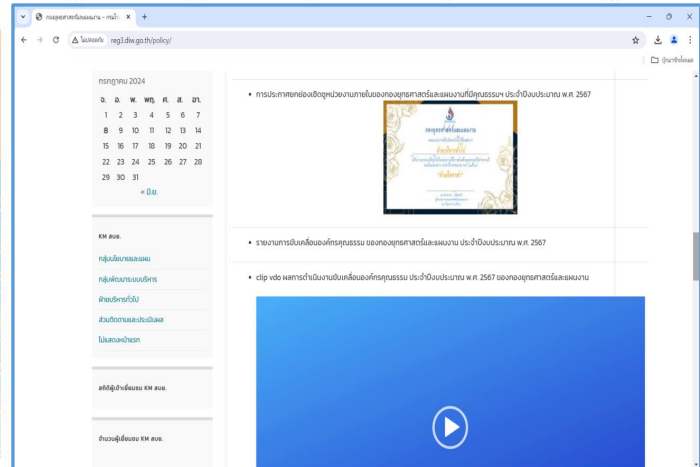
กองยุทธศาสตร์และแผนงาน – กรมโร... ×
+

ไม่ปลอดภัย reg3.diw.go.th/policy/

บุ๊กมาร์กทั้งหมด

ตุลาคม 2024

| จ. | อ. | พ. | พฤ. | ศ. | ส. | อา. |
|---|---|---|---|---|---|---|
| | 1 | 2 | 3 | 4 | 5 | 6 |
| 7 | 8 | 9 | 10 | 11 | 12 | 13 |
| 14 | 15 | 16 | 17 | 18 | 19 | 20 |
| 21 | 22 | 23 | 24 | 25 | 26 | 27 |
| 28 | 29 | 30 | 31 | | | |

« มิ.ย.

KM สบย.

กลุ่มนโยบายและแผน

กลุ่มพัฒนาระบบบริหาร

ฝ่ายบริหารทั่วไป

ส่วนติดตามและประเมินผล

ไม่แสดงหน้าแรก

สถิติผู้เข้าเยี่ยมชม KM สบย.

จำนวนผู้เยี่ยมชม KM สบย.

• การประกาศยกย่องเชิดชูหน่วยงานภายในของกองยุทธศาสตร์และแผนงานที่มีคุณธรรมฯ ประจำปีงบประมาณ พ.ศ. 2567

กองยุทธศาสตร์และแผนงาน

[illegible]

• รายงานการขับเคลื่อนองค์กรคุณธรรม ของกองยุทธศาสตร์และแผนงาน ประจำปีงบประมาณ พ.ศ. 2567

• clip vdo ผลการดำเนินงานขับเคลื่อนองค์กรคุณธรรม ประจำปีงบประมาณ พ.ศ. 2567 ของกองยุทธศาสตร์และแผนงาน